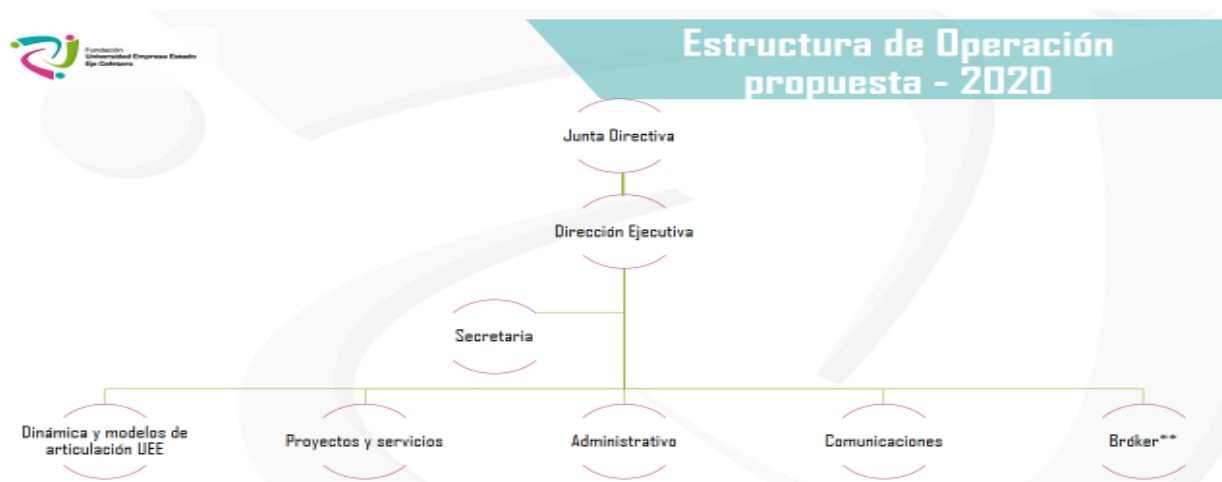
Fundación
Universidad Empresa Estado
Eje Cafetero

Estructura de Operación propuesta - 2020

Junta Directiva

Dirección Ejecutiva

Secretaria

Dinámica y modelos de articulación UEE

Proyectos y servicios

Administrativo

Comunicaciones

Bróker**